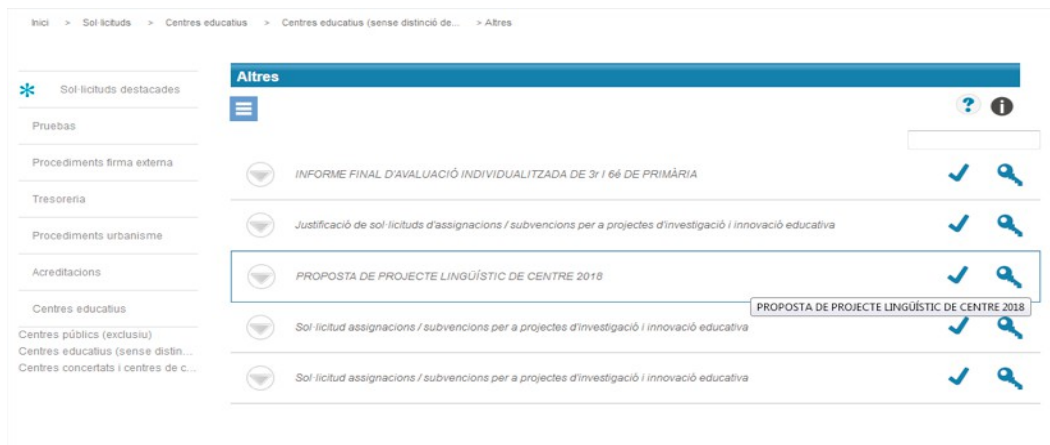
Inici > Sol·licituds > Centres educatius > Centres educatius (sense distinció de... > Altres

Sol·licituds destacades
Pruebas
Procediments firma externa
Tresoreria
Procediments urbanisme
Acreditacions
Centres educatius
Centres públics (exclusiu)
Centres educatius (sense distin...
Centres concertats i centres de c...

Altres

INFORME FINAL D'AVALUACIÓ INDIVIDUALITZADA DE 3r I 6è DE PRIMÀRIA
Justificació de sol·licituds d'assignacions / subvencions per a projectes d'investigació i innovació educativa
PROPOSTA DE PROJECTE LINGÜÍSTIC DE CENTRE 2018
PROPOSTA DE PROJECTE LINGÜÍSTIC DE CENTRE 2018
Sol·licitud assignacions / subvencions per a projectes d'investigació i innovació educativa
Sol·licitud assignacions / subvencions per a projectes d'investigació i innovació educativa